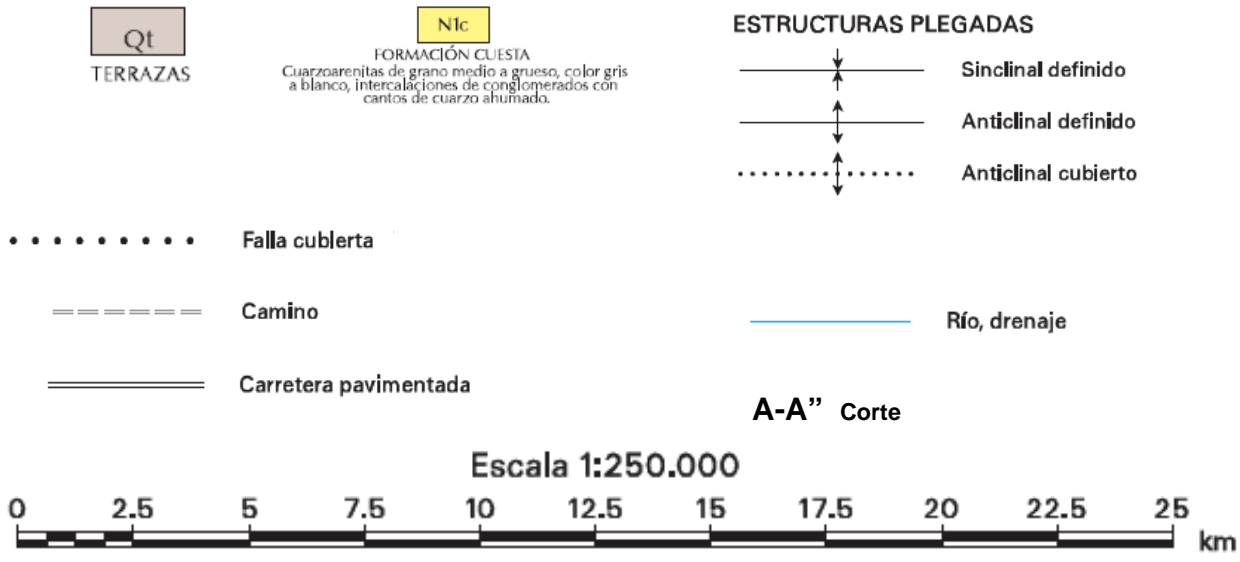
Qt
TERRAZAS

N1c
FORMACIÓN CUESTA
Cuarzoarenitas de grano medio a grueso, color gris a blanco, intercalaciones de conglomerados con cantos de cuarzo ahumado.

ESTRUCTURAS PLEGADAS
Sinclinal definido
Anticlinal definido
Anticlinal cubierto

Falla cubierta

Camino

Río, drenaje

Carretera pavimentada

A-A" Corte

Escala 1:250.000
0 2.5 5 7.5 10 12.5 15 17.5 20 22.5 25
km